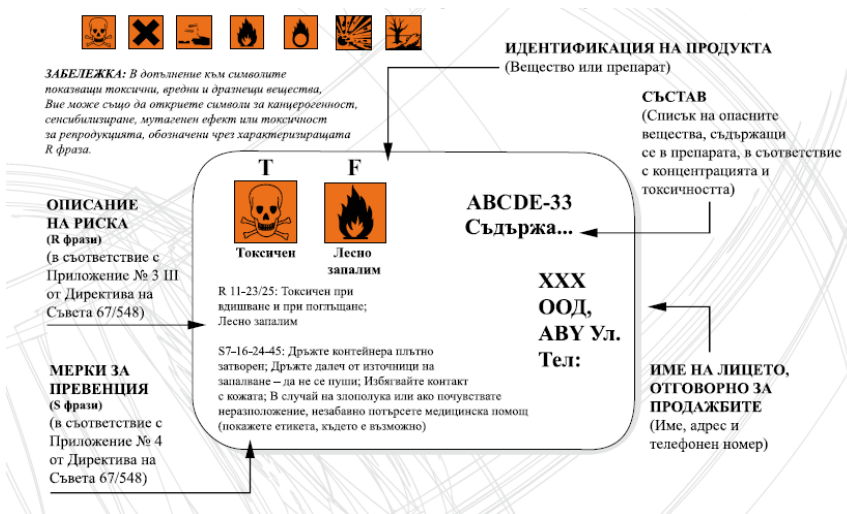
ЗАБЕЛЕЖКА: В допълнение към символите показващи токсични, вредни и дразнещи вещества, Вие може също да откриете символи за канцерогенност, сенсибилизиране, мутагенен ефект или токсичност за репродукцията, обозначени чрез характеризиращата R фраза.

ИДЕНТИФИКАЦИЯ НА ПРОДУКТА
(Вещество или препарат)

СЪСТАВ
(Списък на опасните вещества, съдържащи се в препарата, в съответствие с концентрацията и токсичността)

ОПИСАНИЕ НА РИСКА
(R фрази)
(в съответствие с Приложение № 3 III от Директива на Съвета 67/548)

T

Токсичен

F

Лесно запалим

ABCDE-33
Съдържа...

R 11-23/25: Токсичен при вдишване и при поглъщане; Лесно запалим

XXX
ООД,
ABY Ул.
Тел:

S7-16-24-45: Дръжте контейнера плътно затворен; Дръжте далеч от източници на запалване – да не се пуши; Избягвайте контакт с кожата; В случай на злополука или ако почувствате неразположение, незабавно потърсете медицинска помощ (покажете етикета, където е възможно)

МЕРКИ ЗА ПРЕВЕНЦИЯ
(S фрази)
(в съответствие с Приложение № 4 от Директива на Съвета 67/548)

ИМЕ НА ЛИЦЕТО, ОТГОВОРНО ЗА ПРОДАЖБИТЕ
(Име, адрес и телефонен номер)